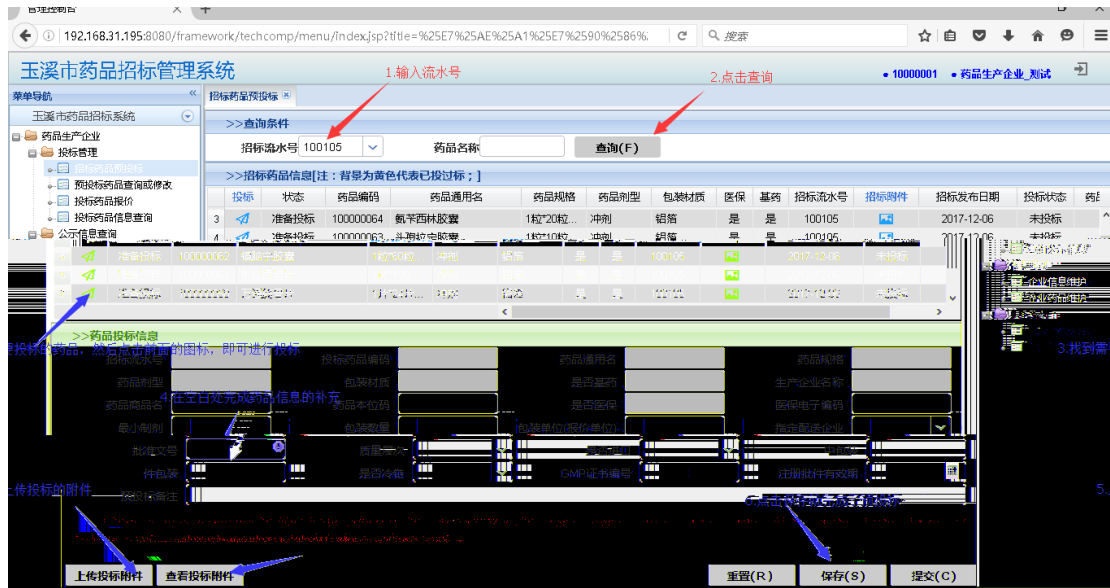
管理控制台

192.168.31.195:8080/framework/techcomp/menu/index.jsp?title=%25E7%25AE%25A1%25E7%2590%2586%

搜索

玉溪市药品招标管理系统

1.输入流水号

2.点击查询

• 10000001 • 药品生产企业_测试

菜单导航

玉溪市药品招标系统

药品生产企业

投标管理

招标药品预投标

预投标药品查询或修改

投标药品报价

投标药品信息查询

公示信息查询

招标药品预投标

>>查询条件

招标流水号 100105

药品名称

查询(F)

>>招标药品信息[注：背景为黄色代表已投过标；]

| | 投标 | 状态 | 药品编码 | 药品通用名 | 药品规格 | 药品剂型 | 包装材质 | 医保 | 基药 | 招标流水号 | 招标附件 | 招标发布日期 | 投标状态 | 药品 |
|---|---|---|---|---|---|---|---|---|---|---|---|---|---|---|
| 3 | | 准备投标 | 100000064 | 氨苄西林胶囊 | 1粒*20粒... | 冲剂 | 铝箔 | 是 | 是 | 100105 | | 2017-12-06 | 未投标 | |
| 4 | | 准备投标 | 100000063 | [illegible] | 1粒*10粒... | 冲剂 | 铝箔 | 是 | 是 | 100105 | | 2017-12-06 | 未投标 | |
| | | 准备投标 | 100000062 | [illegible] | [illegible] | 冲剂 | 铝箔 | 是 | 是 | 100105 | | 2017-12-06 | 未投标 | |
| | | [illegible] | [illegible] | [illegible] | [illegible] | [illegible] | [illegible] | 是 | 是 | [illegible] | | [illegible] | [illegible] | |
| 7 | | 准备投标 | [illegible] | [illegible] | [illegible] | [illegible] | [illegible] | 是 | 是 | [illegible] | | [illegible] | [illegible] | |

企业信息维护

3.找到需

>>药品投标信息

投标的药品，然后点击前面的图标，即可进行投标

招标流水号 投标药品编码 药品通用名 药品规格

药品剂型 包装材质 是否基药 生产企业名称

药品商品名 4.在空白处完成药品信息的补充 药品本位码 是否医保 医保电子编码

最小制剂 包装数量 包装单位(报价单位) 指定配送企业

批准文号 质量层次 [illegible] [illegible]

件包装 是否冷链 GMP证书编号 注册批件有效期

投标备注

上传投标的附件

6.点击保存或提交投标

5.

上传投标附件 查看投标附件

重置(R) 保存(S) 提交(C)